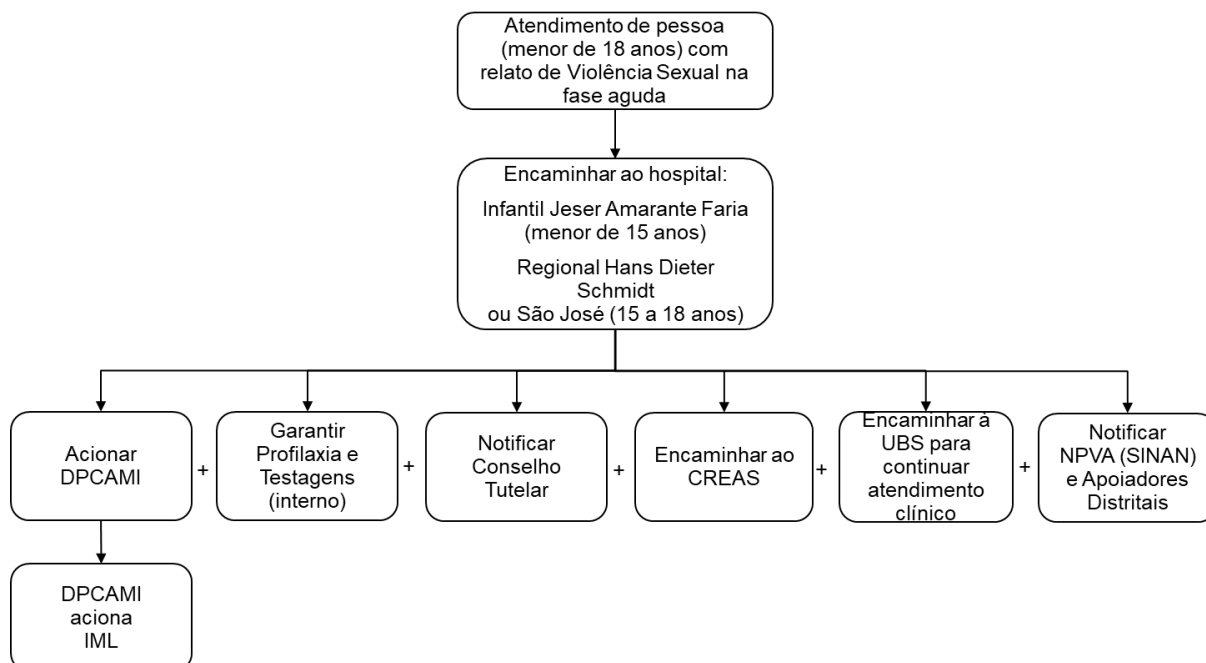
Atendimento de pessoa (menor de 18 anos) com relato de Violência Sexual na fase aguda

Encaminhar ao hospital:

Infantil Jeser Amarante Faria (menor de 15 anos)

Regional Hans Dieter Schmidt ou São José (15 a 18 anos)

Acionar DPCAMI

+

Garantir Profilaxia e Testagens (interno)

+

Notificar Conselho Tutelar

+

Encaminhar ao CREAS

+

Encaminhar à UBS para continuar atendimento clínico

+

Notificar NPVA (SINAN) e Apoiadores Distritais

DPCAMI aciona IML